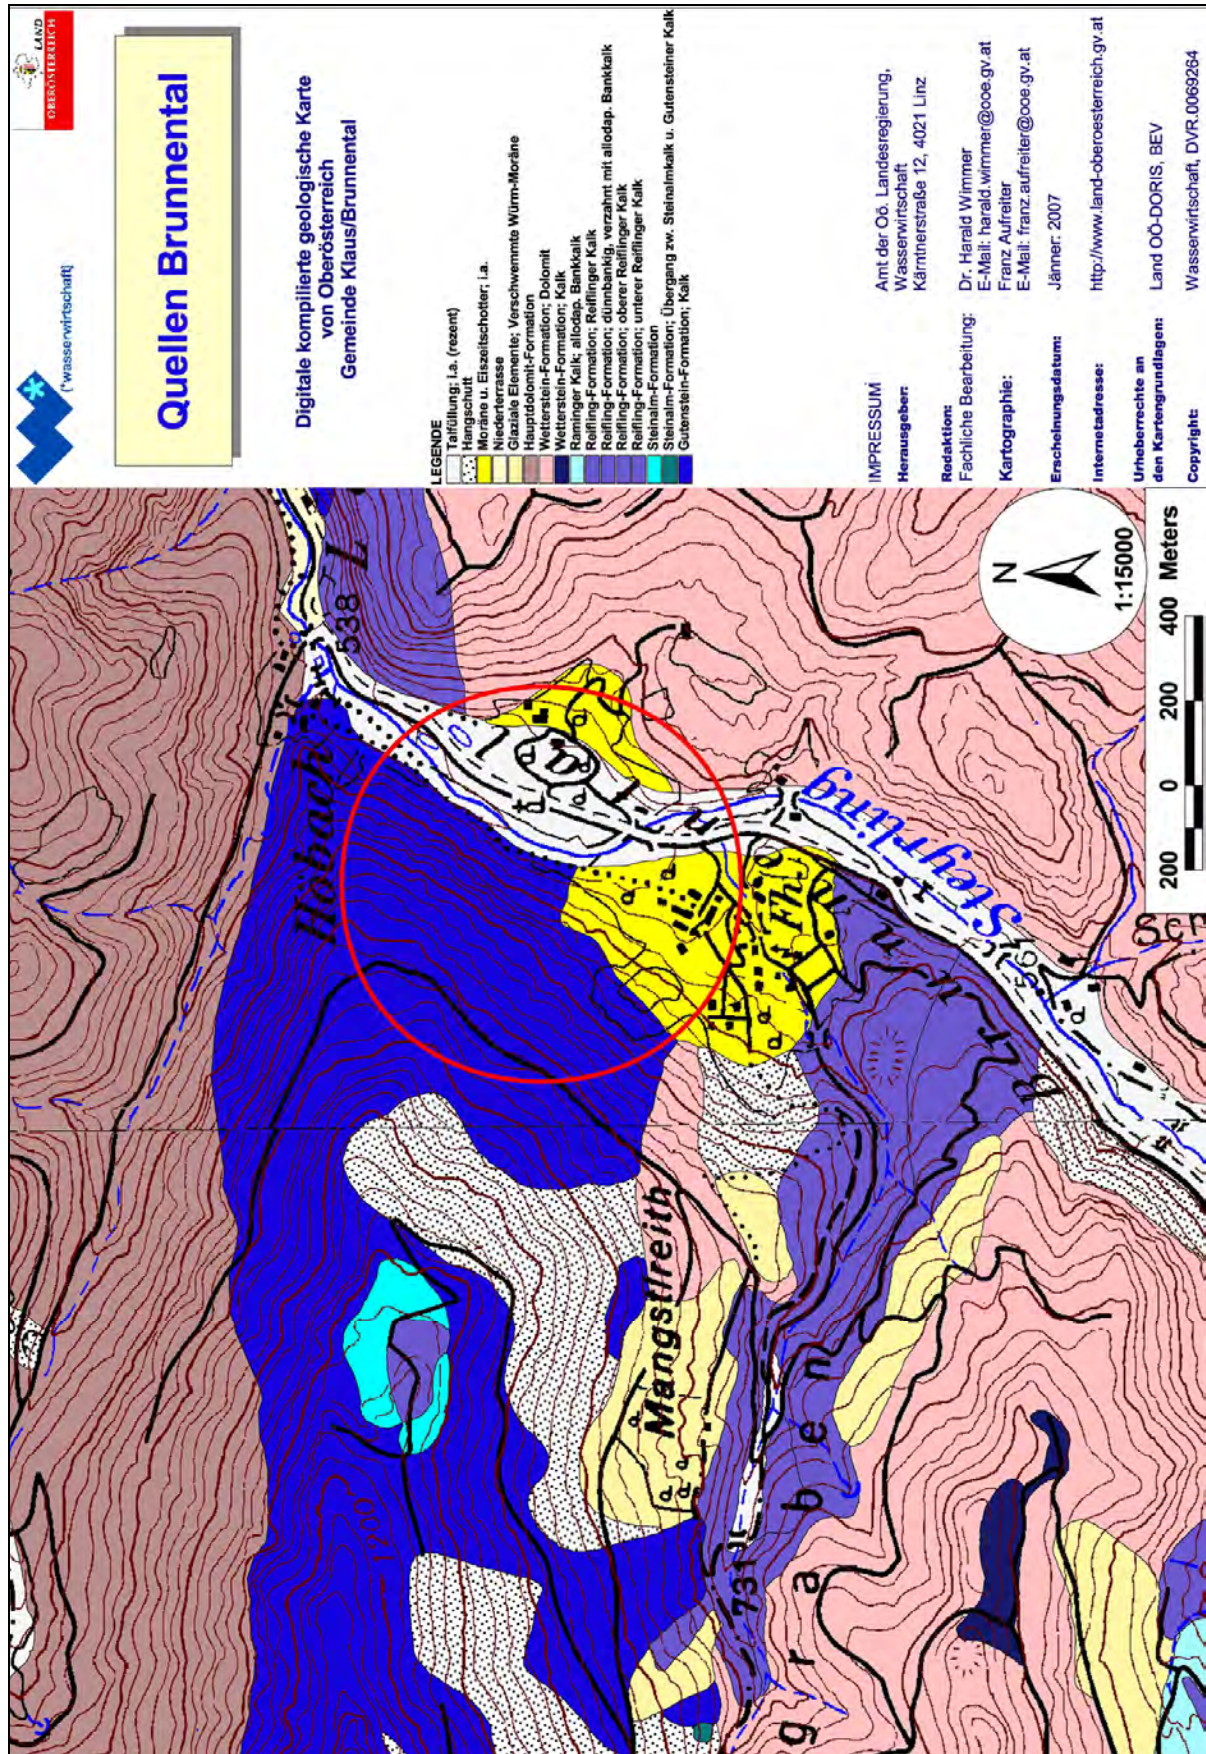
LAND OBERÖSTERREICH

wasserwirtschaft

Quellen Brunnental

Digitale kompilierte geologische Karte von Oberösterreich
Gemeinde Klaus/Brunnental

LEGENDE
Talfüllung; i.a. (rezent)
Hangschutt
Moräne u. Eiszeitschotter; i.a.
Niederterrasse
Glaziale Elemente; Verschwemmte Würm-Moräne
Hauptdolomit-Formation
Wetterstein-Formation; Dolomit
Wetterstein-Formation; Kalk
Raminger Kalk; allodap. Bankkalk
Reifling-Formation; Reiflinger Kalk
Reifling-Formation; dünnbankig, verzahnt mit allodap. Bankkalk
Reifling-Formation; oberer Reiflinger Kalk
Reifling-Formation; unterer Reiflinger Kalk
Steinalm-Formation
Steinalm-Formation; Übergang zw. Steinalmkalk u. Gutensteiner Kalk
Gutenstein-Formation; Kalk

IMPRESSUM
Herausgeber: Amt der Oö. Landesregierung, Wasserwirtschaft Kärntnerstraße 12, 4021 Linz
Redaktion: Fachliche Bearbeitung: Dr. Harald Wimmer E-Mail: harald.wimmer@ooe.gv.at
Kartographie: Franz Aufreiter E-Mail: franz.aufreiter@ooe.gv.at
Erscheinungsdatum: Jänner 2007
Internetadresse: http://www.land-oberoesterreich.gv.at
Urheberrechte an den Kartengrundlagen: Land OÖ-DORIS, BEV
Copyright: Wasserwirtschaft, DVR.0069264

N
1:15000
200 0 200 400 Meters

Höbach
538
Steyrling
Mangstlreith
731
1200
graben
Ser